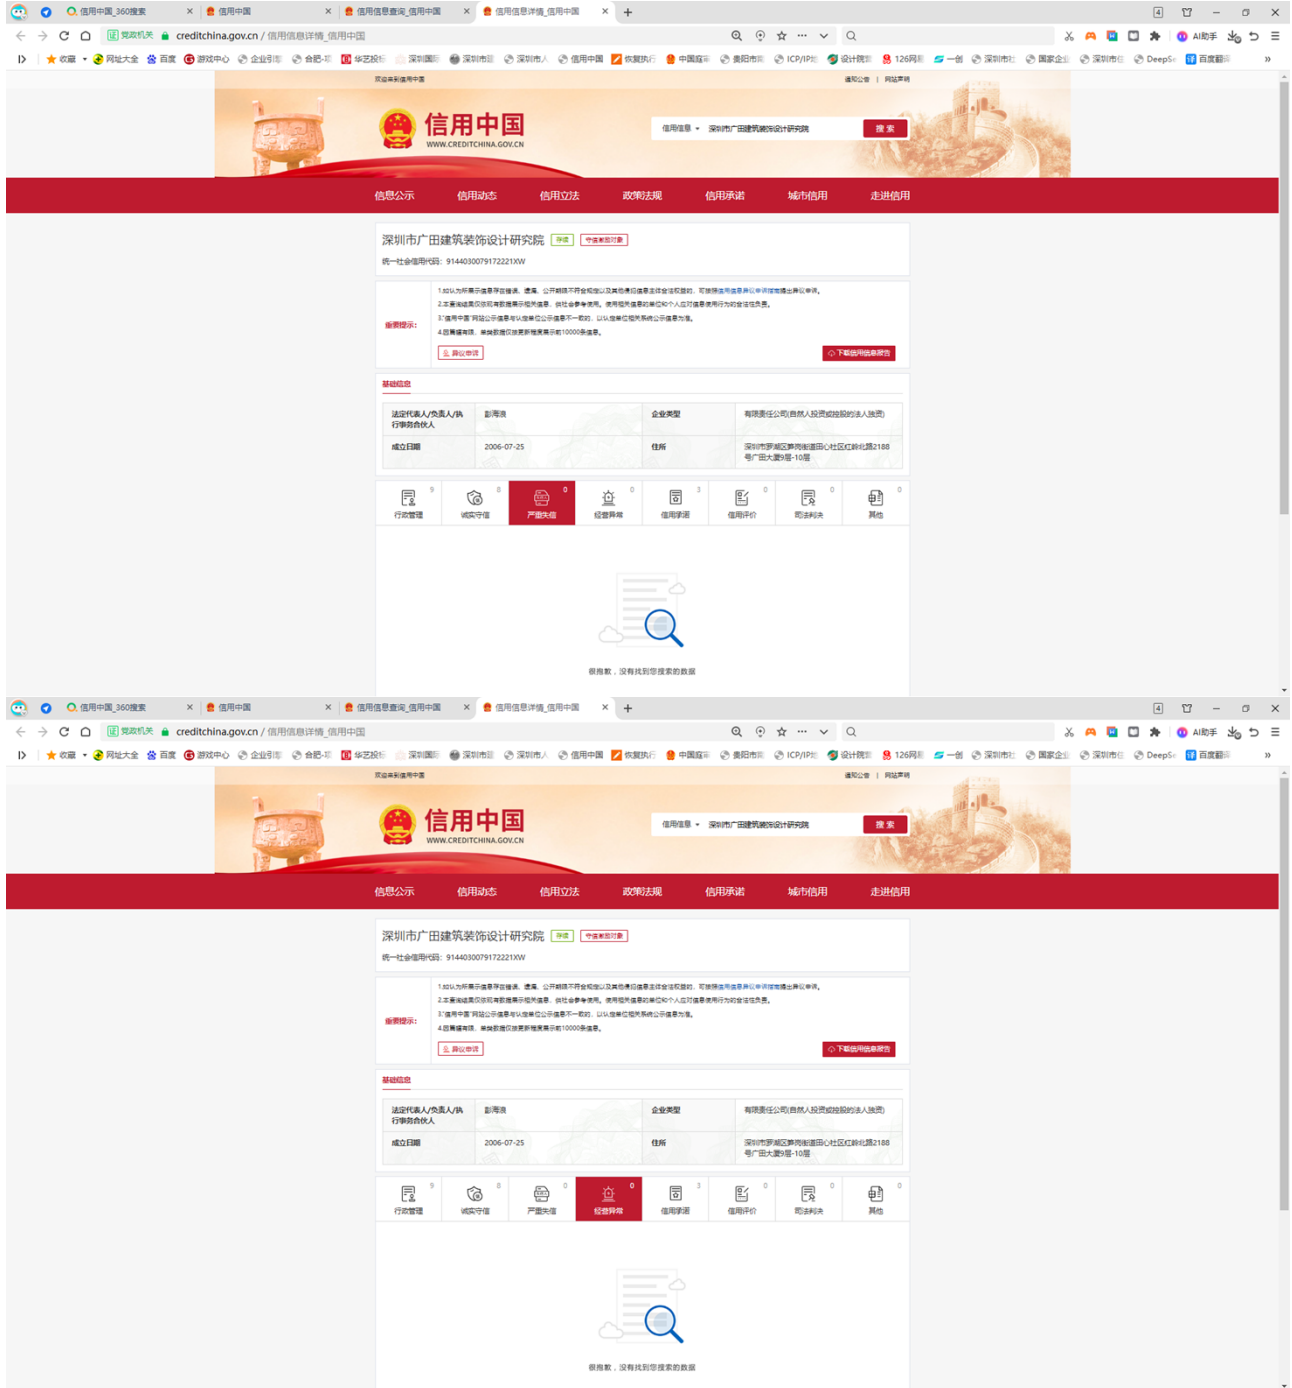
信用中国_360搜索 | 信用中国 | 信用信息查询_信用中国 | 信用信息详情_信用中国

党政机关 creditchina.gov.cn / 信用信息详情_信用中国

收藏 网址大全 百度 游戏中心 企业引 合肥 华艺投 深圳国 深圳市 深圳市人 信用中国 恢复执行 中国政 衡阳市 ICP/IP 设计院 126网 一创 深圳市 国家企 深圳市 DeepS 百度翻

欢迎来到信用中国 通知公告 | 网站声明

信用中国
WWW.CREDITCHINA.GOV.CN

信用信息 深圳市广田建筑装饰设计研究院 搜 索

信息公示 信用动态 信用立法 政策法规 信用承诺 城市信用 走进信用

深圳市广田建筑装饰设计研究院 存续 守信激励对象

统一社会信用代码：91440300791722221XW

重要提示：
1.如认为所展示信息存在错误、遗漏、公开期限不符合规定以及其他侵犯信息主体合法权益的，可按照信用信息异议申请流程提出异议申请。
2.本查询结果仅依据有数据展示相关信息，供社会参考使用。使用相关信息的单位和个人应对信息使用行为的合法性负责。
3."信用中国"网站公示信息与认定单位公示信息不一致的，以认定单位相关系统公示信息为准。
4.因篇幅有限，单类数据仅按更新程度展示前10000条信息。

异议申请 下载信用信息报告

基础信息

| 法定代表人/负责人/执行事务合伙人 | 彭海滨 | 企业类型 | 有限责任公司(自然人投资或控股的法人独资) |
|---|---|---|---|
| 成立日期 | 2006-07-25 | 住所 | 深圳市罗湖区黄贝街道田心社区红岭北路2188号广田大厦9层-10层 |

行政管理 9 | 诚实守信 0 | 严重失信 0 | 经营异常 0 | 信用承诺 3 | 信用评价 0 | 司法判决 0 | 其他 0

很抱歉，没有找到您搜索的数据

信用中国_360搜索 | 信用中国 | 信用信息查询_信用中国 | 信用信息详情_信用中国

党政机关 creditchina.gov.cn / 信用信息详情_信用中国

欢迎来到信用中国 通知公告 | 网站声明

信用中国
WWW.CREDITCHINA.GOV.CN

信用信息 深圳市广田建筑装饰设计研究院 搜 索

信息公示 信用动态 信用立法 政策法规 信用承诺 城市信用 走进信用

深圳市广田建筑装饰设计研究院 存续 守信激励对象

统一社会信用代码：91440300791722221XW

重要提示：
1.如认为所展示信息存在错误、遗漏、公开期限不符合规定以及其他侵犯信息主体合法权益的，可按照信用信息异议申请流程提出异议申请。
2.本查询结果仅依据有数据展示相关信息，供社会参考使用。使用相关信息的单位和个人应对信息使用行为的合法性负责。
3."信用中国"网站公示信息与认定单位公示信息不一致的，以认定单位相关系统公示信息为准。
4.因篇幅有限，单类数据仅按更新程度展示前10000条信息。

异议申请 下载信用信息报告

基础信息

| 法定代表人/负责人/执行事务合伙人 | 彭海滨 | 企业类型 | 有限责任公司(自然人投资或控股的法人独资) |
|---|---|---|---|
| 成立日期 | 2006-07-25 | 住所 | 深圳市罗湖区黄贝街道田心社区红岭北路2188号广田大厦9层-10层 |

行政管理 9 | 诚实守信 0 | 严重失信 0 | 经营异常 0 | 信用承诺 3 | 信用评价 0 | 司法判决 0 | 其他 0

很抱歉，没有找到您搜索的数据